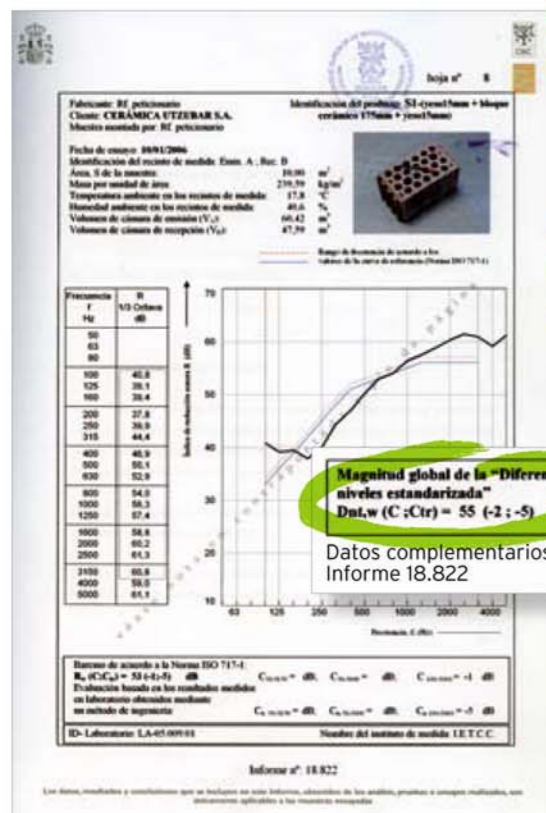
hoja nº 8

Fabricante: RF peticionario
Cliente: CERÁMICA UTZEBAR S.A.
Muestra montada por: RF peticionario

Identificación del producto: S1-(yeso15mm + bloque cerámico 175mm + yeso15mm)

Fecha de ensayo: 10/01/2006
Identificación del recinto de medida: Emis. A ; Rec. B
Área, S de la muestra: 10,00 m²
Masa por unidad de área: 239,59 kg/m²
Temperatura ambiente en los recintos de medida: 17,8 °C
Humedad ambiente en los recintos de medida: 40,6 %
Volumen de cámara de emisión ($V_1$): 60,42 m³
Volumen de cámara de recepción ($V_2$): 47,59 m³

Rango de decremento de acuerdo a los
Valores de la curva de referencia (Norma ISO 717-1)

| Frecuencia f Hz | R 1/3 Octava dB |
|---|---|
| 50 | |
| 63 | |
| 80 | |
| 100 | 40,8 |
| 125 | 39,1 |
| 160 | 39,4 |
| 200 | 37,8 |
| 250 | 39,9 |
| 315 | 44,4 |
| 400 | 46,9 |
| 500 | 50,1 |
| 630 | 52,9 |
| 800 | 54,0 |
| 1000 | 56,3 |
| 1250 | 57,4 |
| 1600 | 58,6 |
| 2000 | 60,2 |
| 2500 | 61,3 |
| 3150 | 60,8 |
| 4000 | 59,0 |
| 5000 | 61,1 |

70
60
50
40
30
20
10
63 125 250 500 1000 2000 4000
Índice de reducción sonora R (dB)
Frecuencia, f (Hz)

Magnitud global de la "Diferen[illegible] niveles estandarizada"
Dnt,w (C ;Ctr) = 55 (-2 ; -5)

Datos complementarios
Informe 18.822

Baremo de acuerdo a la Norma ISO 717-1:
$R_w$ (C;$C_{tr}$) = 53 (-1;-5) dB
Evaluación basada en los resultados medidos en laboratorio obtenidos mediante un método de ingeniería
C = dB. C = dB. C = -1 dB
C = dB. C = dB. C = -5 dB

ID- Laboratorio: LA-05-009/01
Nombre del instituto de medida: I.E.T.C.C.

Informe nº: 18.822

Los datos, resultados y conclusiones que se incluyen en este Informe, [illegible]